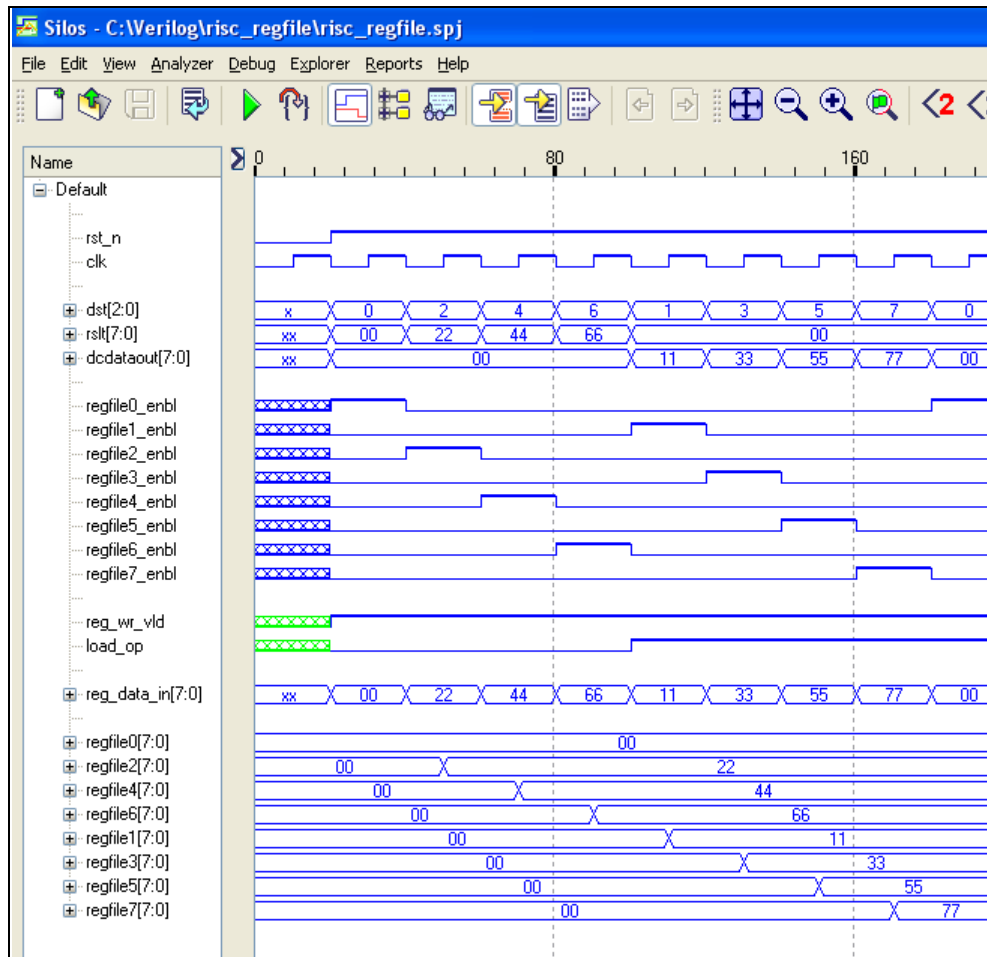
Silos - C:\Verilog\risc_regfile\risc_regfile.spj

File Edit View Analyzer Debug Explorer Reports Help

Name
Default
rst_n
clk
dst[2:0]
rslt[7:0]
dcdataout[7:0]
regfile0_enbl
regfile1_enbl
regfile2_enbl
regfile3_enbl
regfile4_enbl
regfile5_enbl
regfile6_enbl
regfile7_enbl
reg_wr_vld
load_op
reg_data_in[7:0]
regfile0[7:0]
regfile2[7:0]
regfile4[7:0]
regfile6[7:0]
regfile1[7:0]
regfile3[7:0]
regfile5[7:0]
regfile7[7:0]

0 80 160

x 0 2 4 6 1 3 5 7 0
xx 00 22 44 66 00
xx 00 11 33 55 77 00
xx 00 22 44 66 11 33 55 77 00
00
00 22
00 44
00 66
00 11
00 33
00 55
00 77